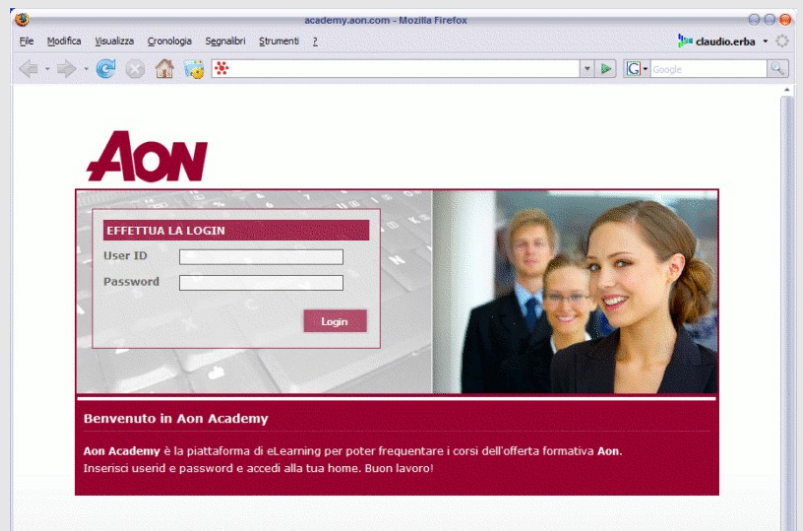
academy.aon.com - Mozilla Firefox

File Modifica Visualizza Cronologia Segnalibri Strumenti ?

claudio.erba

Google

AON

EFFETTUA LA LOGIN

User ID

Password

Login

Benvenuto in Aon Academy

**Aon Academy** è la piattaforma di eLearning per poter frequentare i corsi dell'offerta formativa **Aon**.
Inserisci userid e password e accedi alla tua home. Buon lavoro!